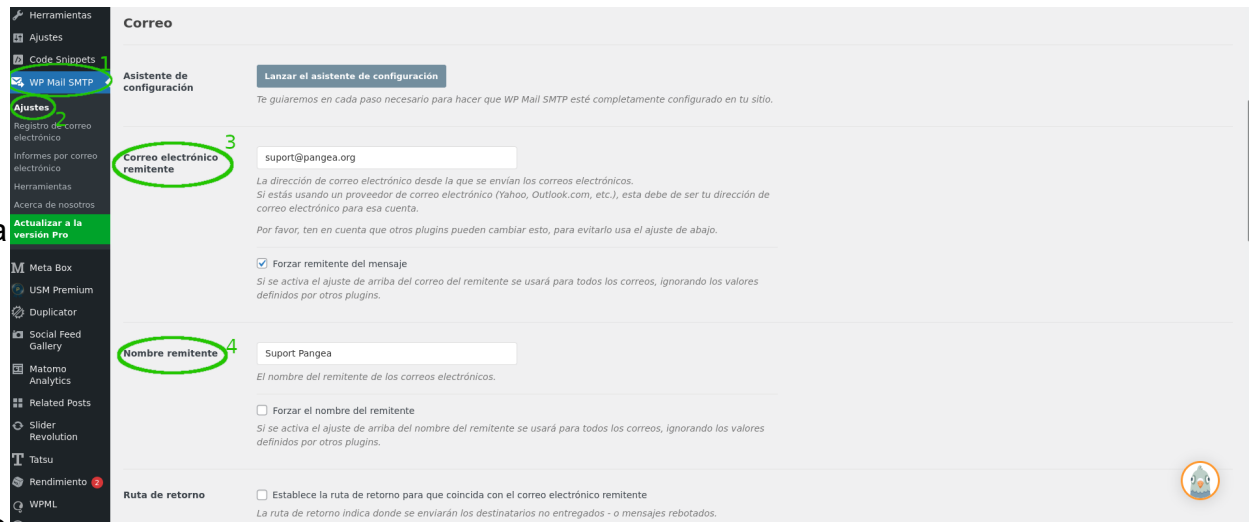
Herramientas
Ajustes
Code Snippets
WP Mail SMTP 1
Ajustes 2
Registro de correo electrónico
Informes por correo electrónico
Herramientas
Acerca de nosotros
Actualizar a la versión Pro
Meta Box
USM Premium
Duplicator
Social Feed Gallery
Matomo Analytics
Related Posts
Slider Revolution
Tatsu
Rendimiento 2
WPML

a

Correo

Asistente de configuración
Lanzar el asistente de configuración
Te guiaremos en cada paso necesario para hacer que WP Mail SMTP esté completamente configurado en tu sitio.

3
Correo electrónico remitente
suport@pangea.org
La dirección de correo electrónico desde la que se envían los correos electrónicos.
Si estás usando un proveedor de correo electrónico (Yahoo, Outlook.com, etc.), esta debe de ser tu dirección de correo electrónico para esa cuenta.

Por favor, ten en cuenta que otros plugins pueden cambiar esto, para evitarlo usa el ajuste de abajo.

Forzar remitente del mensaje
Si se activa el ajuste de arriba del correo del remitente se usará para todos los correos, ignorando los valores definidos por otros plugins.

4
Nombre remitente
Suport Pangea
El nombre del remitente de los correos electrónicos.

Forzar el nombre del remitente
Si se activa el ajuste de arriba del nombre del remitente se usará para todos los correos, ignorando los valores definidos por otros plugins.

Ruta de retorno
Establece la ruta de retorno para que coincida con el correo electrónico remitente
La ruta de retorno indica donde se enviarán los destinatarios no entregados - o mensajes rebotados.